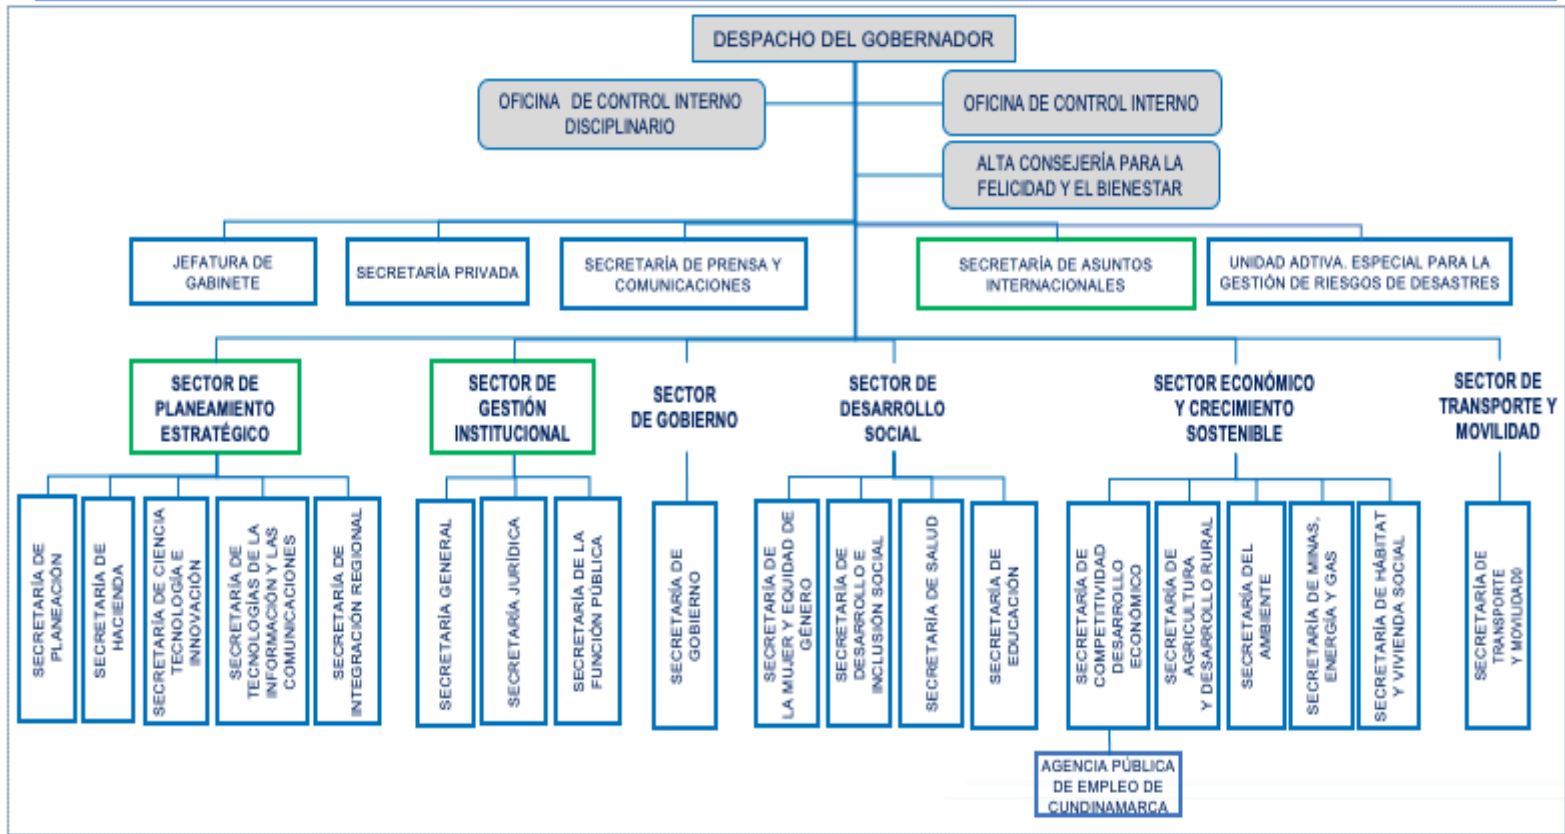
DESPACHO DEL GOBERNADOR

OFICINA DE CONTROL INTERNO DISCIPLINARIO

OFICINA DE CONTROL INTERNO

ALTA CONSEJERÍA PARA LA FELICIDAD Y EL BIENESTAR

JEFATURA DE GABINETE

SECRETARÍA PRIVADA

SECRETARÍA DE PRENSA Y COMUNICACIONES

SECRETARÍA DE ASUNTOS INTERNACIONALES

UNIDAD ADTIVA. ESPECIAL PARA LA GESTIÓN DE RIESGOS DE DESASTRES

SECTOR DE PLANEAMIENTO ESTRATÉGICO

SECRETARÍA DE PLANEACIÓN

SECRETARÍA DE HACIENDA

SECRETARÍA DE CIENCIA TECNOLOGÍA E INNOVACIÓN

SECRETARÍA DE TECNOLOGÍAS DE LA INFORMACIÓN Y LAS COMUNICACIONES

SECRETARÍA DE INTEGRACIÓN REGIONAL

SECTOR DE GESTIÓN INSTITUCIONAL

SECRETARÍA GENERAL

SECRETARÍA JURÍDICA

SECRETARÍA DE LA FUNCIÓN PÚBLICA

SECTOR DE GOBIERNO

SECRETARÍA DE GOBIERNO

SECTOR DE DESARROLLO SOCIAL

SECRETARÍA DE LA MUJER Y EQUIDAD DE GÉNERO

SECRETARÍA DE DESARROLLO E INCLUSIÓN SOCIAL

SECRETARÍA DE SALUD

SECRETARÍA DE EDUCACIÓN

SECTOR ECONÓMICO Y CRECIMIENTO SOSTENIBLE

SECRETARÍA DE COMPETITIVIDAD DESARROLLO ECONÓMICO

AGENCIA PÚBLICA DE EMPLEO DE CUNDINAMARCA

SECRETARÍA DE AGRICULTURA Y DESARROLLO RURAL

SECRETARÍA DEL AMBIENTE

SECRETARÍA DE MINAS, ENERGÍA Y GAS

SECRETARÍA DE HÁBITAT Y VIVIENDA SOCIAL

SECTOR DE TRANSPORTE Y MOVILIDAD

SECRETARÍA DE TRANSPORTE Y MOVILIDAD